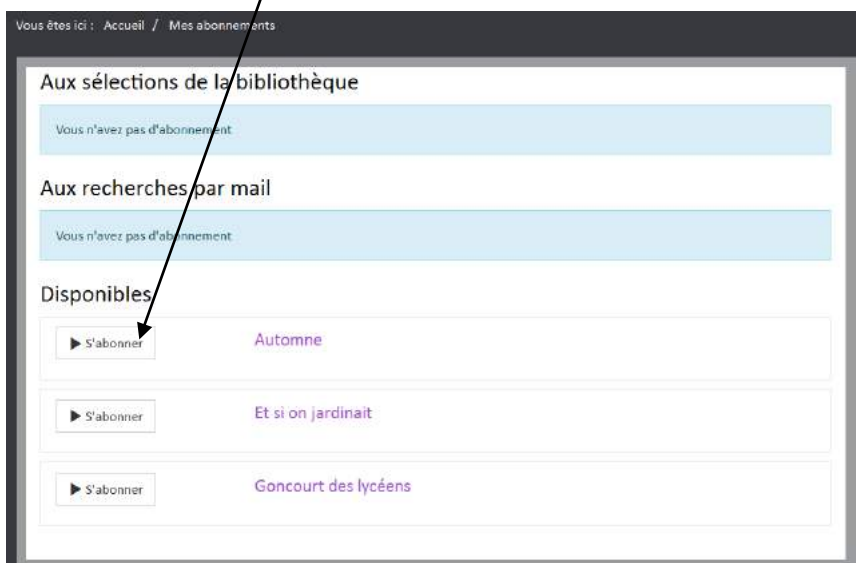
Vous êtes ici : Accueil / Mes abonnements

Aux sélections de la bibliothèque

Vous n'avez pas d'abonnement

Aux recherches par mail

Vous n'avez pas d'abonnement

Disponibles

▶ S'abonner Automne

▶ S'abonner Et si on jardinait

▶ S'abonner Goncourt des lycéens